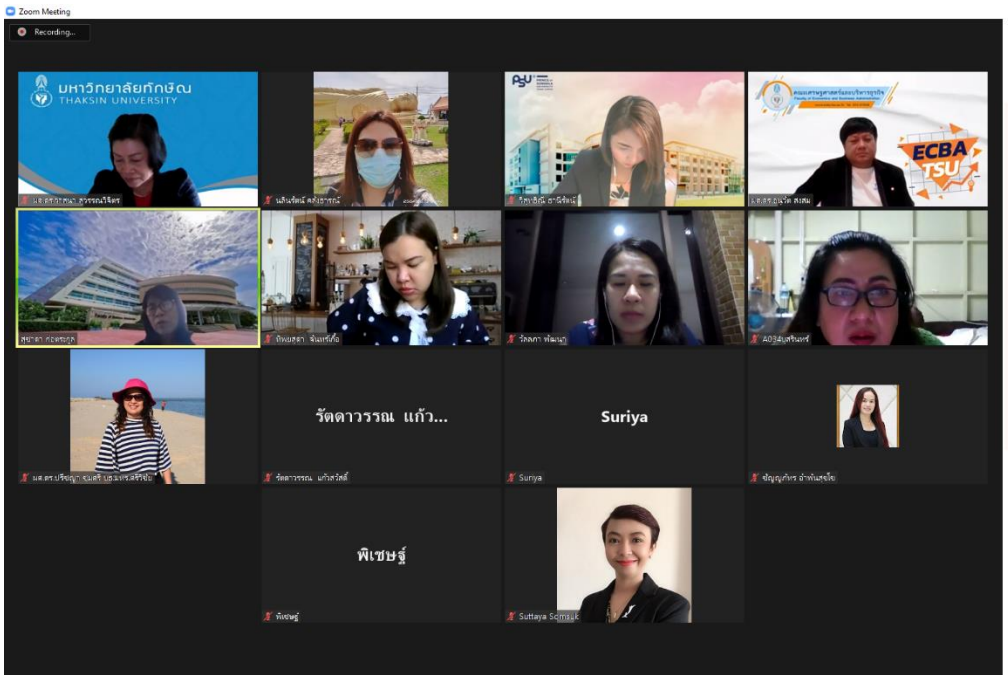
Zoom Meeting

Recording...

มหาวิทยาลัยทักษิณ THAKSIN UNIVERSITY

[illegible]

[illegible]

ASU

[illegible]

คณะเศรษฐศาสตร์และบริหารธุรกิจ

ECBA TSU

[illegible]

สุนาลา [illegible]

ทิพมาลา จันทร์เกื้อ

วัลลภา พัฒนา

A03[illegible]

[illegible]

รัตดาวรรณ แก้ว...

รัตดาวรรณ แก้วสวัสดิ์

Suriya

Suriya

ชัญญภัทร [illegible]

พิเชษฐ์

พิเชษฐ์

Suttaya Somsuk